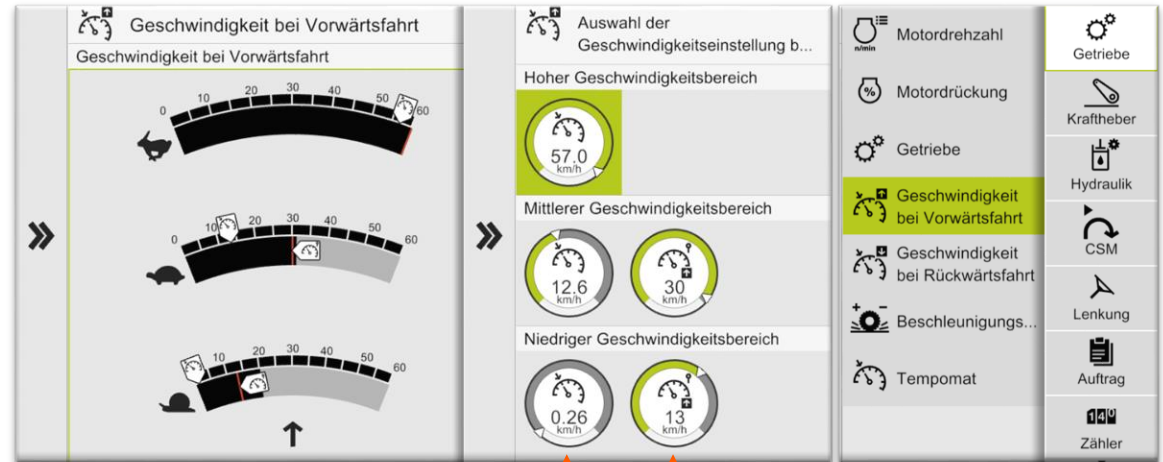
Geschwindigkeit bei Vorwärtsfahrt

Geschwindigkeit bei Vorwärtsfahrt

0 10 20 30 40 50 60

0 10 20 30 40 50 60

10 20 30 40 50 60

Auswahl der Geschwindigkeitseinstellung b...

Hoher Geschwindigkeitsbereich

57.0 km/h

Mittlerer Geschwindigkeitsbereich

12.6 km/h

30 km/h

Niedriger Geschwindigkeitsbereich

0.26 km/h

13 km/h

n/min Motordrehzahl

Motordrückung

Getriebe

Geschwindigkeit bei Vorwärtsfahrt

Geschwindigkeit bei Rückwärtsfahrt

Beschleunigungs...

Tempomat

Getriebe

Kraftheber

Hydraulik

CSM

Lenkung

Auftrag

Zähler